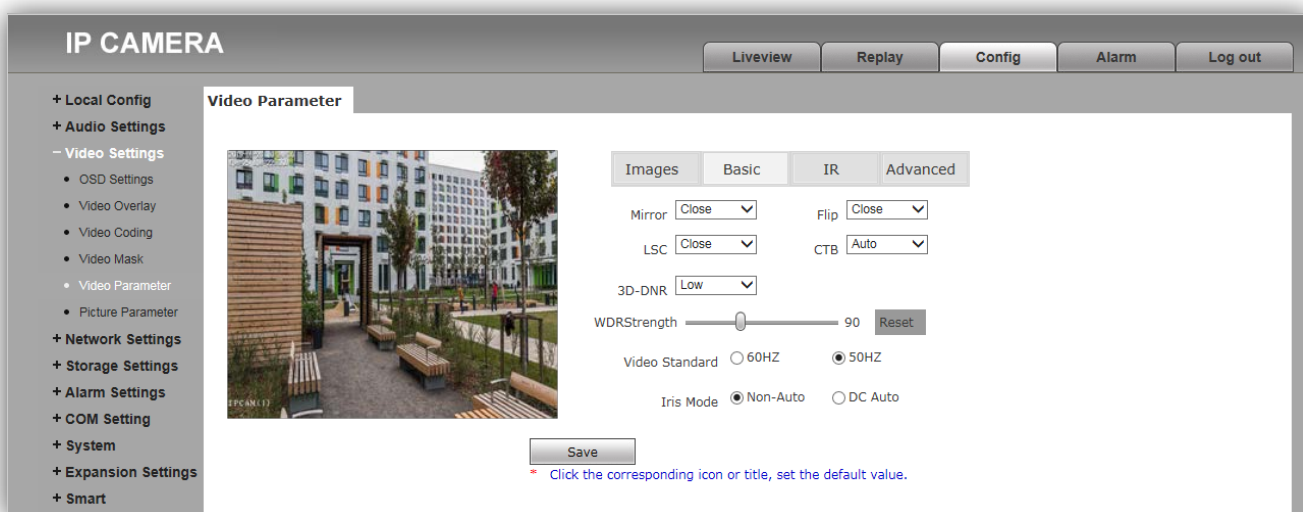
IP CAMERA

Liveview Replay Config Alarm Log out

+ Local Config
+ Audio Settings
− Video Settings
• OSD Settings
• Video Overlay
• Video Coding
• Video Mask
• Video Parameter
• Picture Parameter
+ Network Settings
+ Storage Settings
+ Alarm Settings
+ COM Setting
+ System
+ Expansion Settings
+ Smart

Video Parameter

IPCAM(1)

Images Basic IR Advanced

Mirror Close
Flip Close
LSC Close
CTB Auto
3D-DNR Low
WDRStrength 90 Reset
Video Standard 60HZ 50HZ
Iris Mode Non-Auto DC Auto

Save

* Click the corresponding icon or title, set the default value.